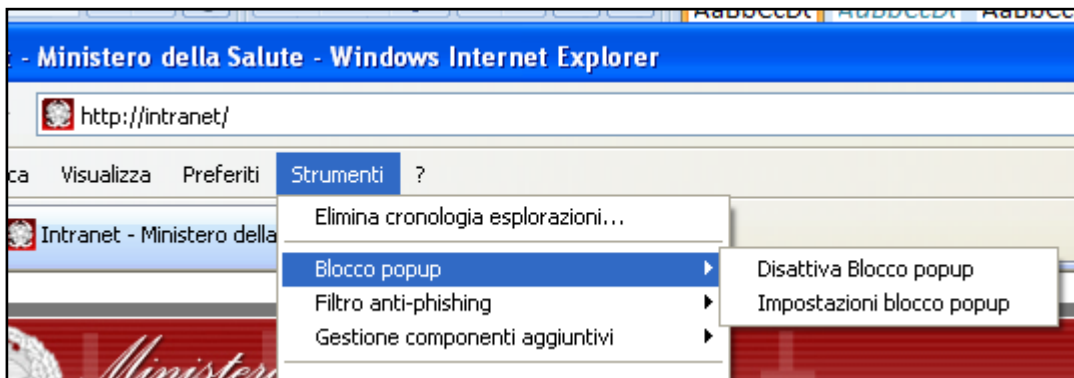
AaBbCcDt AaBbCcDt AaBbC

: - Ministero della Salute - Windows Internet Explorer

http://intranet/

ca Visualizza Preferiti Strumenti ?

Intranet - Ministero della

Elimina cronologia esplorazioni...

Blocco popup

Filtro anti-phishing

Gestione componenti aggiuntivi

Disattiva Blocco popup

Impostazioni blocco popup

Ministero